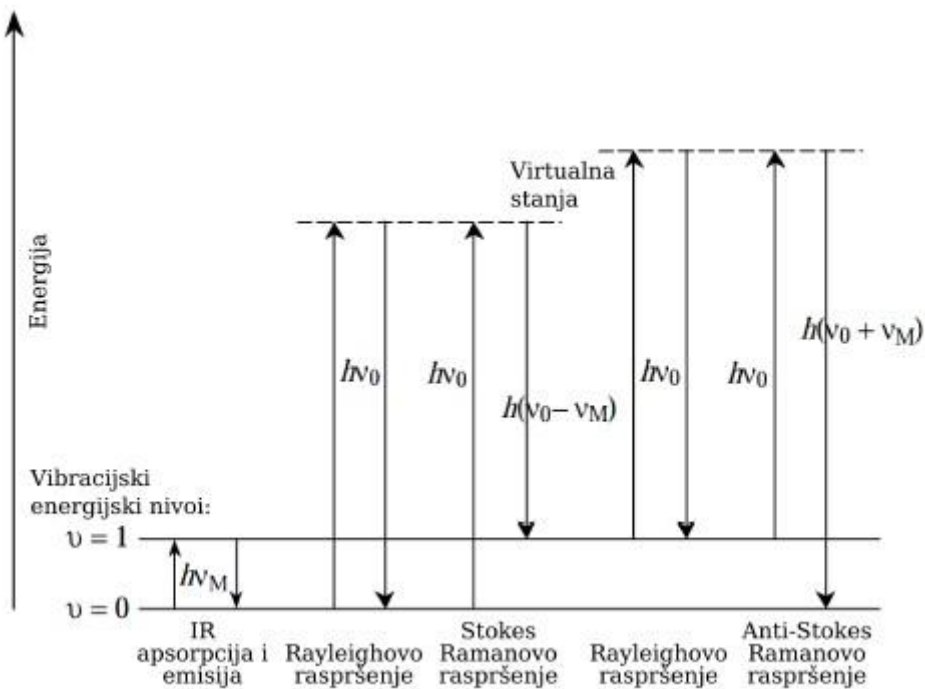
Energija

Virtualna stanja

$h\nu_0$

$h\nu_0$

$h(\nu_0 - \nu_M)$

$h\nu_0$

$h\nu_0$

$h(\nu_0 + \nu_M)$

Vibracijski energijski nivoi:

$\upsilon = 1$

$\upsilon = 0$

$h\nu_M$

IR apsorpcija i emisija

Rayleighovo raspršenje

Stokes Ramanovo raspršenje

Rayleighovo raspršenje

Anti-Stokes Ramanovo raspršenje